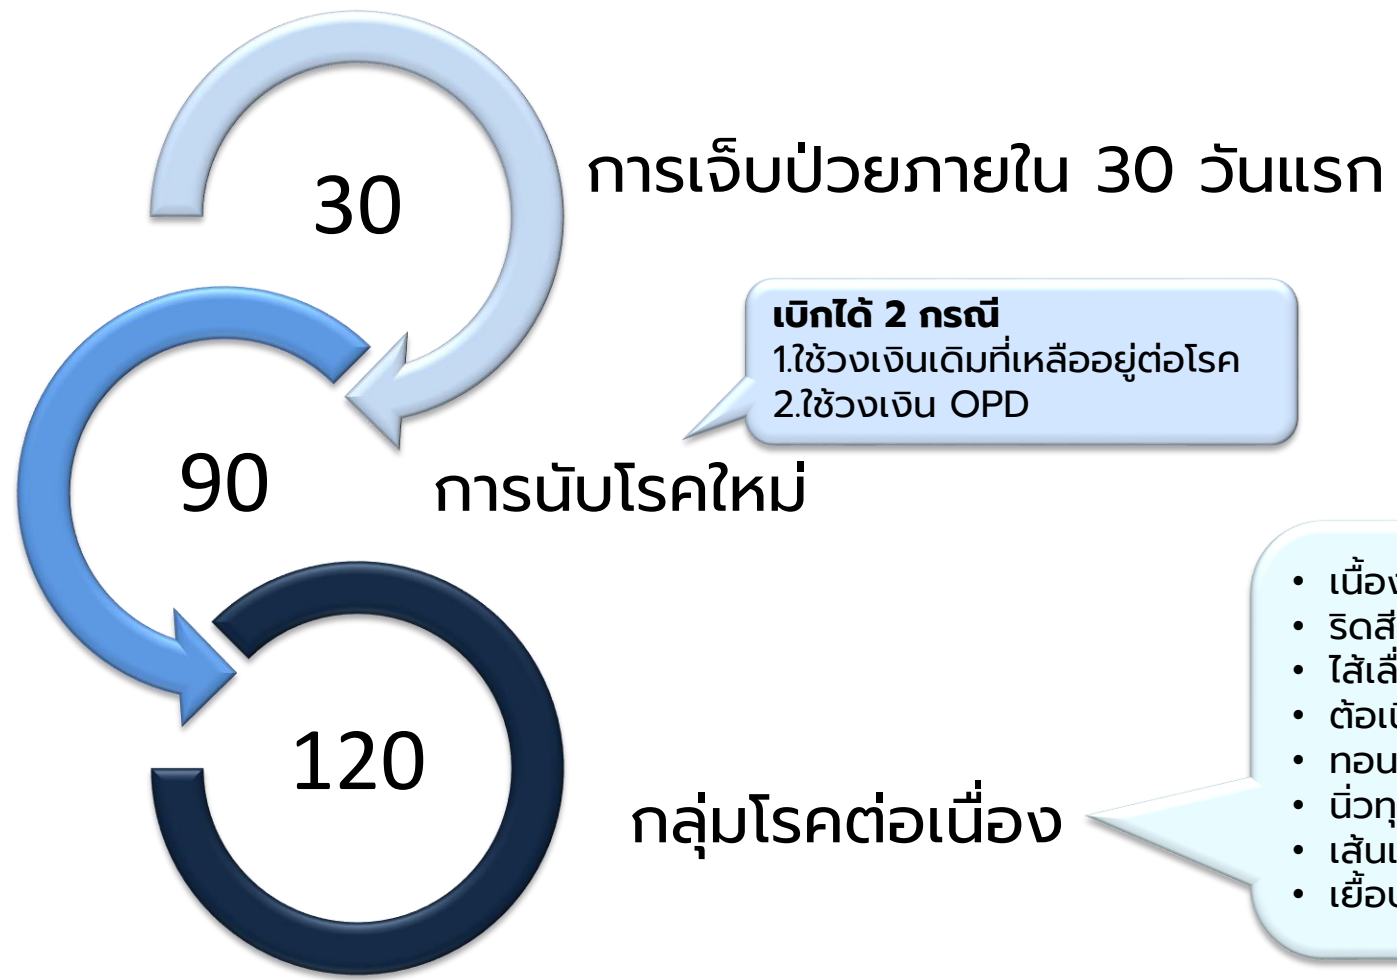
30

การเจ็บป่วยภายใน 30 วันแรก

เบิกได้ 2 กรณี
1.ใช้วงเงินเดิมที่เหลืออยู่ต่อโรค
2.ใช้วงเงิน OPD

90

การนับโรคใหม่

120

กลุ่มโรคต่อเนื่อง

• เนื้อ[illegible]
• ริดสี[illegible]
• ไส้เลื่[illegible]
• ต้อเ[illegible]
• ทอน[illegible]
• นิ่วทุ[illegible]
• เส้นเ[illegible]
• เยื่อเ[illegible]